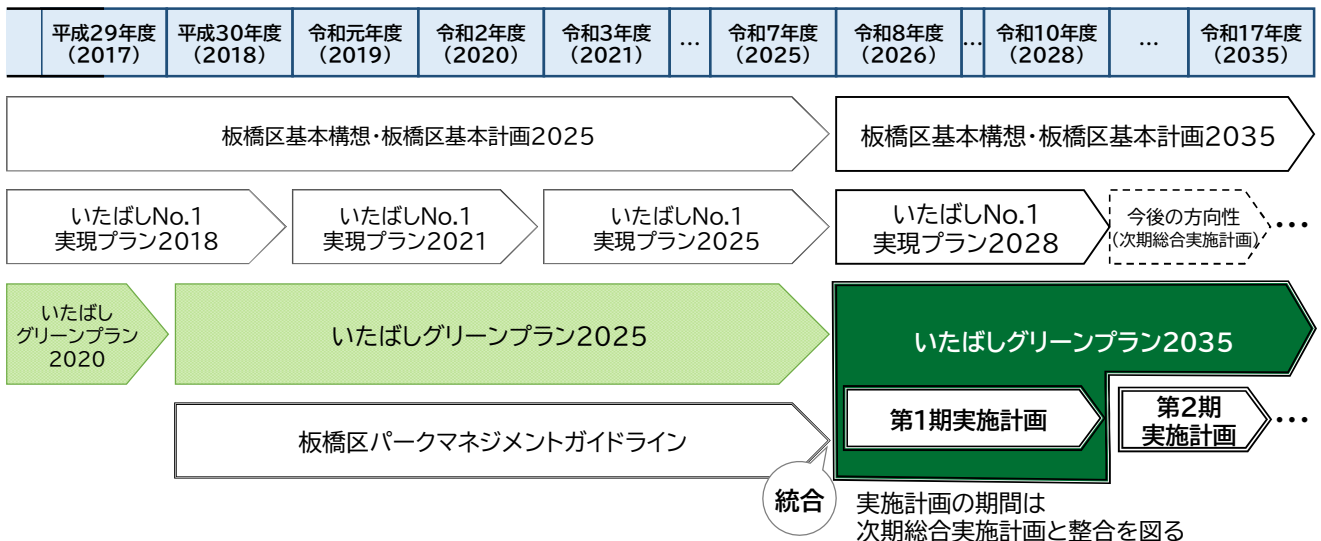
| 平成29年度（2017） | 平成30年度（2018） | 令和元年度（2019） | 令和2年度（2020） | 令和3年度（2021） | … | 令和7年度（2025） | 令和8年度（2026） | … | 令和10年度（2028） | … | 令和17年度（2035） |
|---|---|---|---|---|---|---|---|---|---|---|---|

板橋区基本構想・板橋区基本計画2025

板橋区基本構想・板橋区基本計画2035

いたばしNo.1 実現プラン2018

いたばしNo.1 実現プラン2021

いたばしNo.1 実現プラン2025

いたばしNo.1 実現プラン2028

今後の方向性（次期総合実施計画）

…

いたばし グリーンプラン 2020

いたばしグリーンプラン2025

いたばしグリーンプラン2035

第1期実施計画

第2期 実施計画

…

板橋区パークマネジメントガイドライン

統合

実施計画の期間は 次期総合実施計画と整合を図る